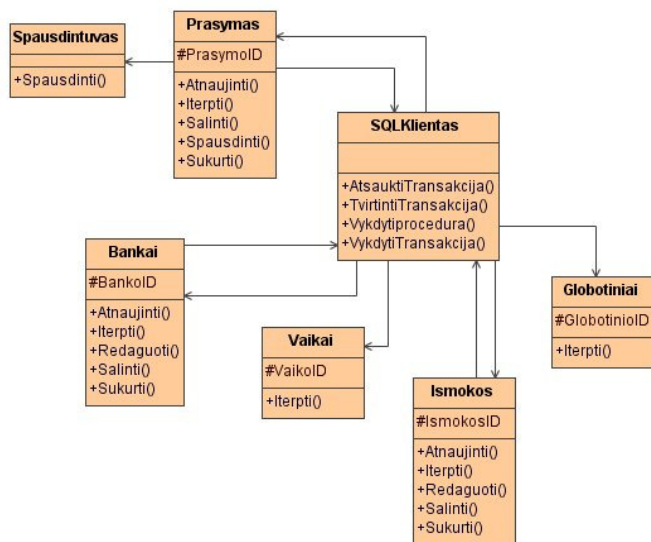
Spausdintuvas

+Spausdinti()

Prasymas

#PrasymoID

+Atnaujinti()
+Iterpti()
+Salinti()
+Spausdinti()
+Sukurti()

SQLKlientas

+AtsauktiTransakcija()
+TvirtintiTransakcija()
+Vykdytiprocedura()
+VykdytiTransakcija()

Bankai

#BankoID

+Atnaujinti()
+Iterpti()
+Redaguoti()
+Salinti()
+Sukurti()

Vaikai

#VaikoID

+Iterpti()

Ismokos

#IsmokosID

+Atnaujinti()
+Iterpti()
+Redaguoti()
+Salinti()
+Sukurti()

Globotiniai

#GlobotinioID

+Iterpti()